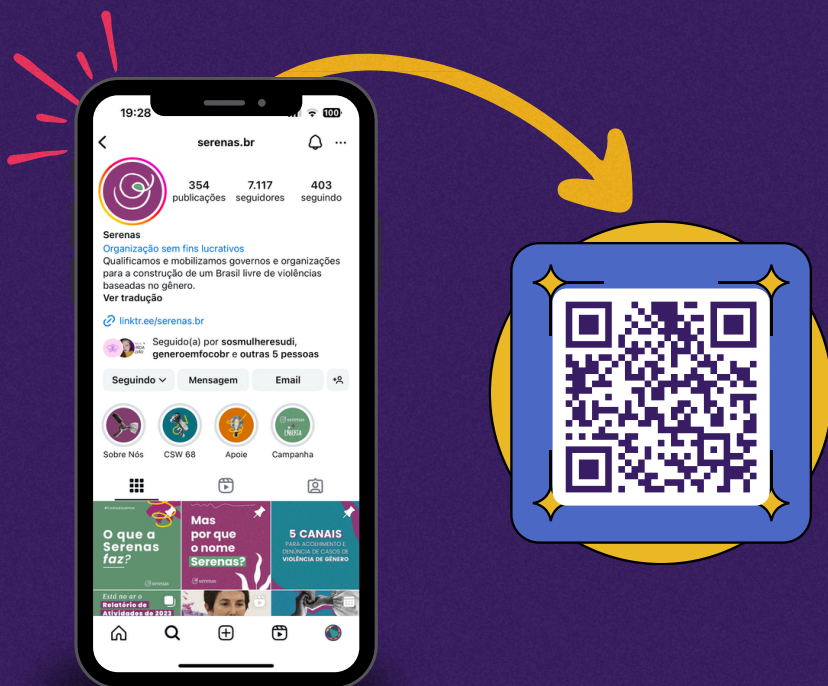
19:28

100

serenas.br

354 publicações

7.117 seguidores

403 seguindo

Serenas

Organização sem fins lucrativos

Qualificamos e mobilizamos governos e organizações para a construção de um Brasil livre de violências baseadas no gênero.

Ver tradução

linktr.ee/serenas.br

Seguido(a) por sosmulheresudi, generoemfocobr e outras 5 pessoas

Seguindo

Mensagem

Email

Sobre Nós

CSW 68

Apoie

Campanha

O que a Serenas faz?

Mas por que o nome Serenas?

5 CANAIS PARA ACOLHIMENTO E DENÚNCIA DE CASOS DE VIOLÊNCIA DE GÊNERO

Está no ar o Relatório de Atividades de 2023